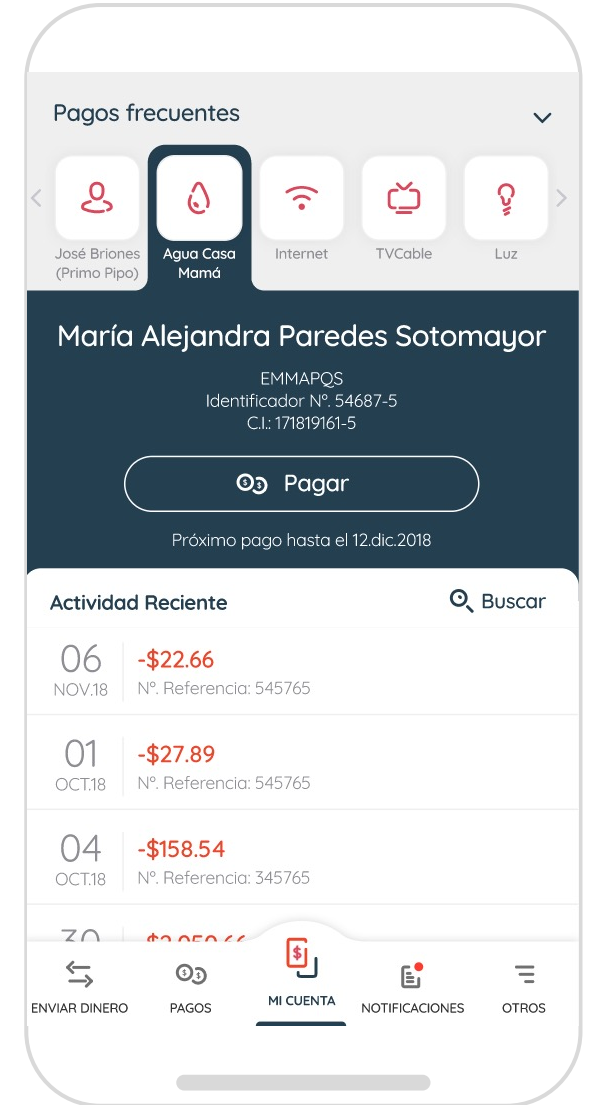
Pagos frecuentes

José Briones (Primo Pipo)
Agua Casa Mamá
Internet
TVCable
Luz

María Alejandra Paredes Sotomayor

EMMAPQS
Identificador Nº. 54687-5
C.I.: 171819161-5

Pagar

Próximo pago hasta el 12.dic.2018

Actividad Reciente
Buscar

06 NOV.18
-$22.66
Nº. Referencia: 545765

01 OCT.18
-$27.89
Nº. Referencia: 545765

04 OCT.18
-$158.54
Nº. Referencia: 345765

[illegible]

ENVIAR DINERO
PAGOS
MI CUENTA
NOTIFICACIONES
OTROS